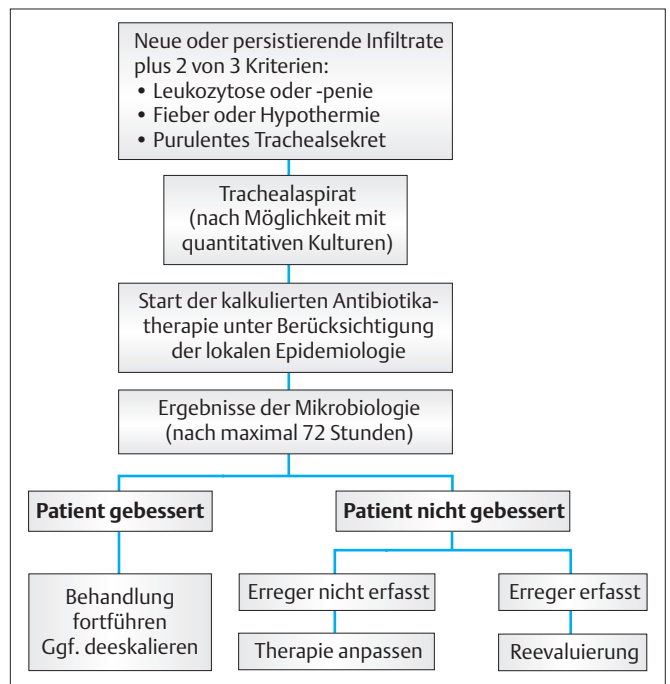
Neue oder persistierende Infiltrate plus 2 von 3 Kriterien:
• Leukozytose oder -penie
• Fieber oder Hypothermie
• Purulentes Trachealsekret

Trachealaspirat (nach Möglichkeit mit quantitativen Kulturen)

Start der kalkulierten Antibiotikatherapie unter Berücksichtigung der lokalen Epidemiologie

Ergebnisse der Mikrobiologie (nach maximal 72 Stunden)

**Patient gebessert**

**Patient nicht gebessert**

Behandlung fortführen Ggf. deeskalieren

Erreger nicht erfasst

Erreger erfasst

Therapie anpassen

Reevaluierung